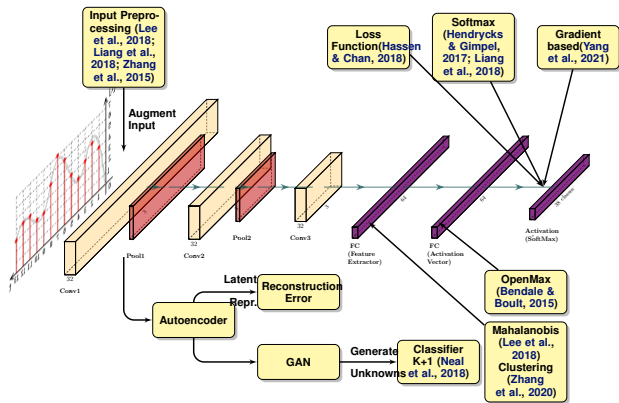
Input Preprocessing (Lee et al., 2018; Liang et al., 2018; Zhang et al., 2015)

Loss Function (Hassen & Chan, 2018)

Softmax (Hendrycks & Gimpel, 2017; Liang et al., 2018)

Gradient based (Yang et al., 2021)

Augment Input

32

Conv1

Pool1

32

Conv2

Pool2

32

Conv3

64

FC (Feature Extractor)

64

FC (Activation Vector)

N classes

Activation (SoftMax)

Latent Repr.

Reconstruction Error

Autoencoder

GAN

Generate Unknowns

Classifier K+1 (Neal et al., 2018)

OpenMax (Bendale & Boult, 2015)

Mahalanobis (Lee et al., 2018) Clustering (Zhang et al., 2020)